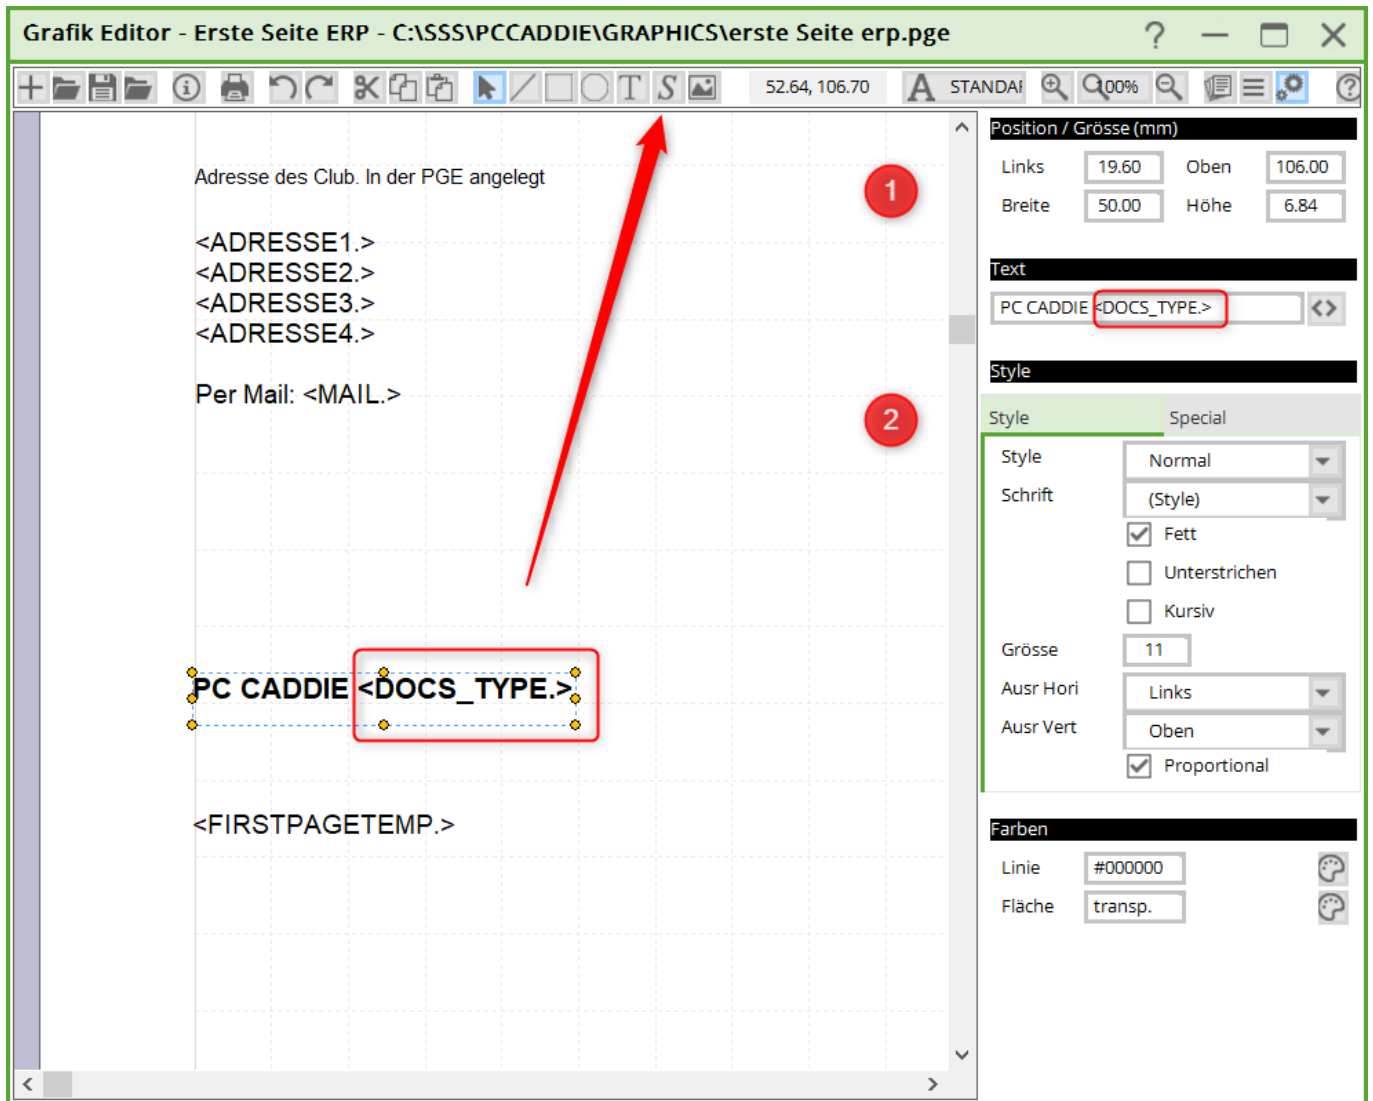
Grafik Editor - Erste Seite ERP - C:\SSS\PCCADDIE\GRAPHICS\erste Seite erp.pge

52.64, 106.70 STANDAI 100%

Adresse des Club. In der PGE angelegt

<ADRESSE1.>
<ADRESSE2.>
<ADRESSE3.>
<ADRESSE4.>

Per Mail: <MAIL.>

1

2

PC CADDIE <DOCS_TYPE.>

<FIRSTPAGETEMP.>

Position / Grösse (mm)

| Links | 19.60 | Oben | 106.00 |
|---|---|---|---|
| Breite | 50.00 | Höhe | 6.84 |

Text

PC CADDIE <DOCS_TYPE.>

Style

Style Special

Style Normal
Schrift (Style)
Fett
Unterstrichen
Kursiv
Grösse 11
Ausr Hori Links
Ausr Vert Oben
Proportional

Farben

Linie #000000
Fläche transp.